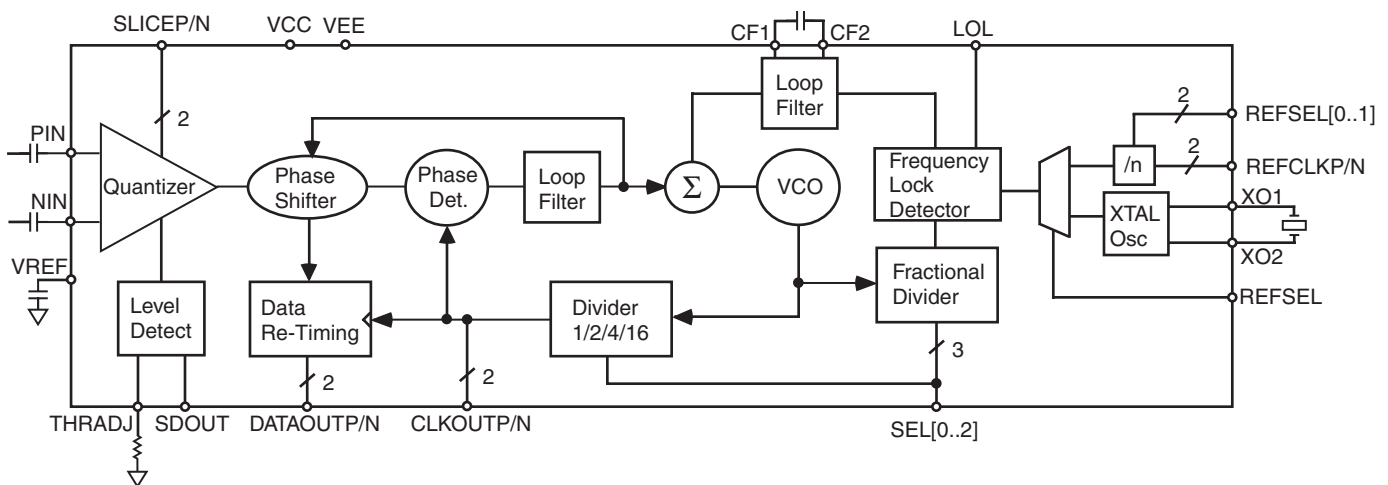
SLICEP/N
VCC
VEE
CF1
CF2
LOL
2
Loop Filter
REFSEL[0..1]
PIN
NIN
Quantizer
Phase Shifter
Phase Det.
Loop Filter
$\Sigma$
VCO
Frequency Lock Detector
/n
2
REFCLKP/N
XTAL Osc
XO1
XO2
VREF
Level Detect
Data Re-Timing
Divider 1/2/4/16
Fractional Divider
REFSEL
3
2
2
THRADJ
SDOUT
DATAOUTP/N
CLKOUTP/N
SEL[0..2]